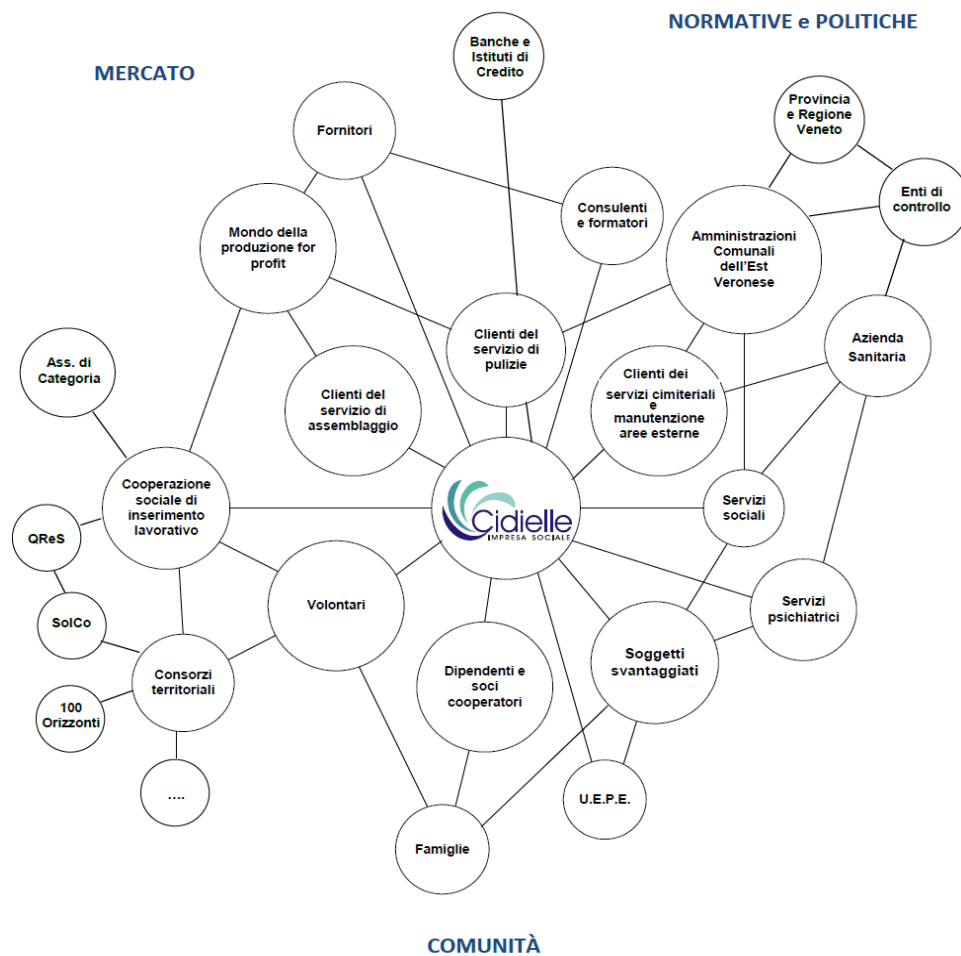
NORMATIVE e POLITICHE

MERCATO

Banche e Istituti di Credito

Fornitori

Provincia e Regione Veneto

Enti di controllo

Consulenti e formatori

Mondo della produzione for profit

Amministrazioni Comunali dell'Est Veronese

Azienda Sanitaria

Ass. di Categoria

Clienti del servizio di pulizie

Clienti dei servizi cimiteriali e manutenzione aree esterne

Clienti del servizio di assemblaggio

Cooperazione sociale di inserimento lavorativo

Cidielle IMPRESA SOCIALE

Servizi sociali

QReS

Servizi psichiatrici

Volontari

SolCo

Soggetti svantaggiati

Consorzi territoriali

Dipendenti e soci cooperatori

100 Orizzonti

....

U.E.P.E.

Famiglie

COMUNITÀ